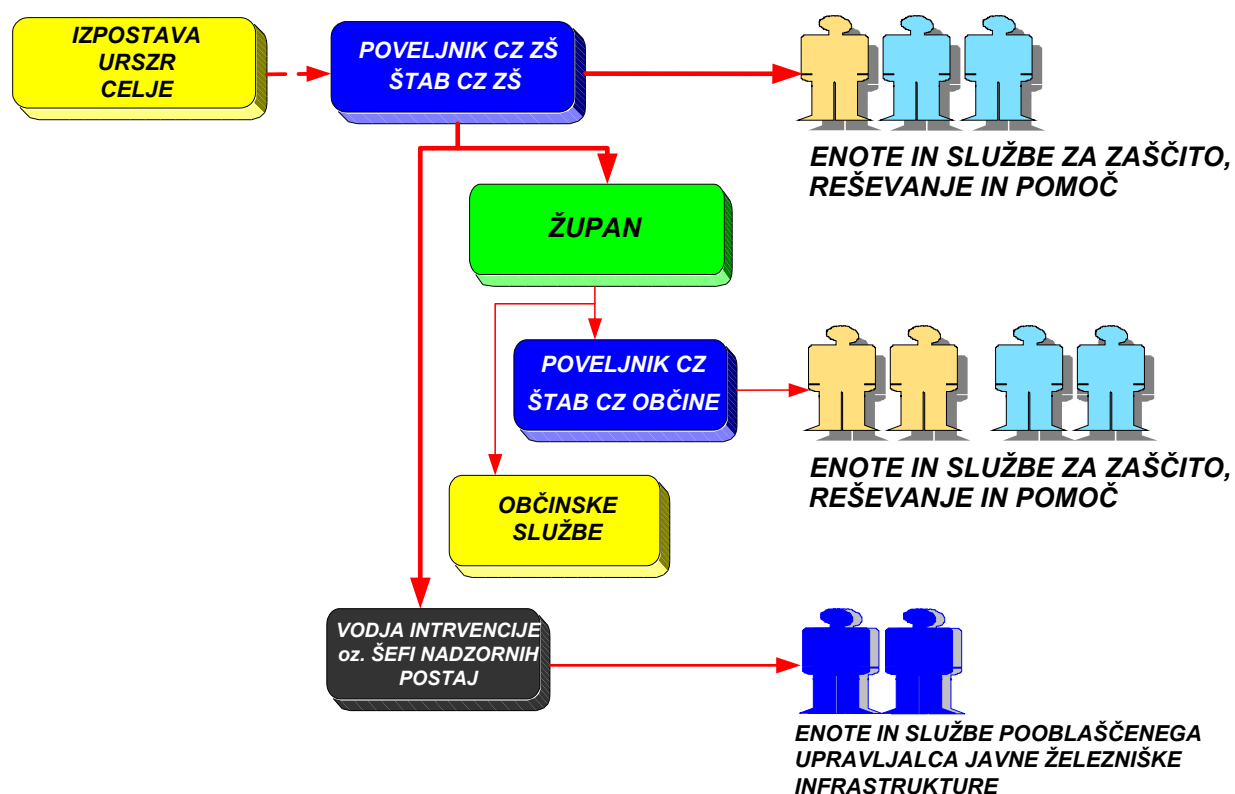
IZPOSTAVA URSZR CELJE

POVELJNIK CZ ZŠ ŠTAB CZ ZŠ

ENOTE IN SLUŽBE ZA ZAŠČITO, REŠEVANJE IN POMOČ

ŽUPAN

POVELJNIK CZ ŠTAB CZ OBČINE

ENOTE IN SLUŽBE ZA ZAŠČITO, REŠEVANJE IN POMOČ

OBČINSKE SLUŽBE

VODJA INTRVENCIJE oz. ŠEFI NADZORNIH POSTAJ

ENOTE IN SLUŽBE POOBLAŠČENEGA UPRAVLJALCA JAVNE ŽELEZNIŠKE INFRASTRUKTURE